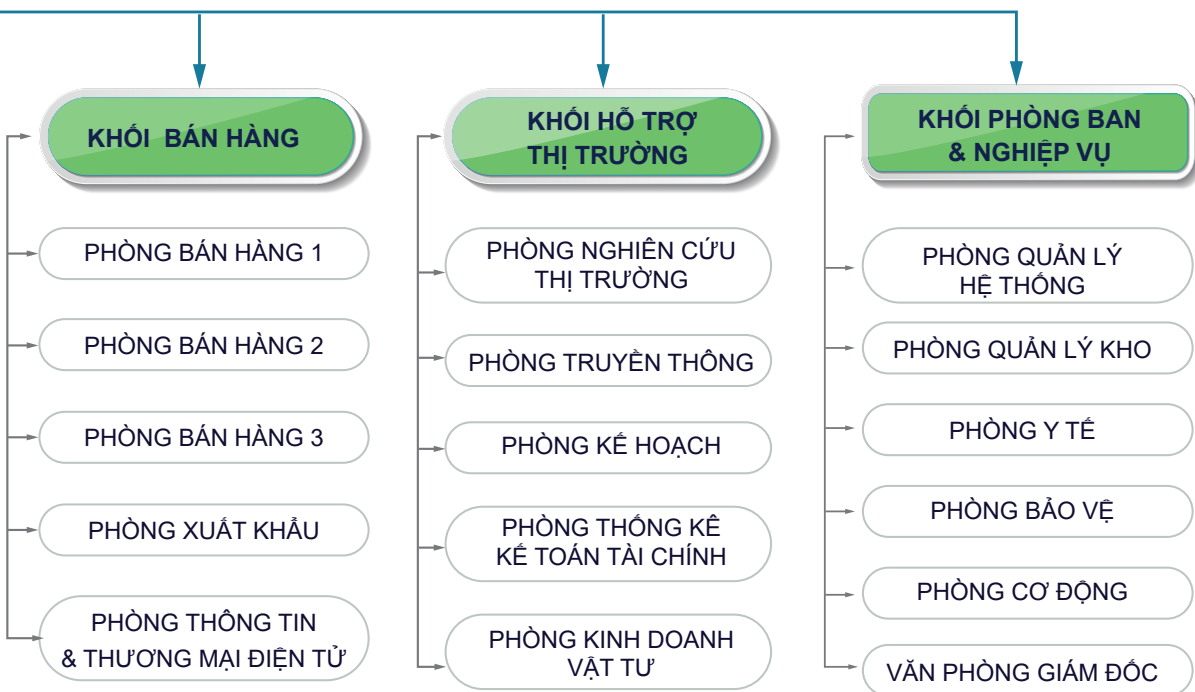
KHỐI BÁN HÀNG

PHÒNG BÁN HÀNG 1

PHÒNG BÁN HÀNG 2

PHÒNG BÁN HÀNG 3

PHÒNG XUẤT KHẨU

PHÒNG THÔNG TIN & THƯƠNG MẠI ĐIỆN TỬ

KHỐI HỖ TRỢ THỊ TRƯỜNG

PHÒNG NGHIÊN CỨU THỊ TRƯỜNG

PHÒNG TRUYỀN THÔNG

PHÒNG KẾ HOẠCH

PHÒNG THỐNG KÊ KẾ TOÁN TÀI CHÍNH

PHÒNG KINH DOANH VẬT TƯ

KHỐI PHÒNG BAN & NGHIỆP VỤ

PHÒNG QUẢN LÝ HỆ THỐNG

PHÒNG QUẢN LÝ KHO

PHÒNG Y TẾ

PHÒNG BẢO VỆ

PHÒNG CƠ ĐỘNG

VĂN PHÒNG GIÁM ĐỐC